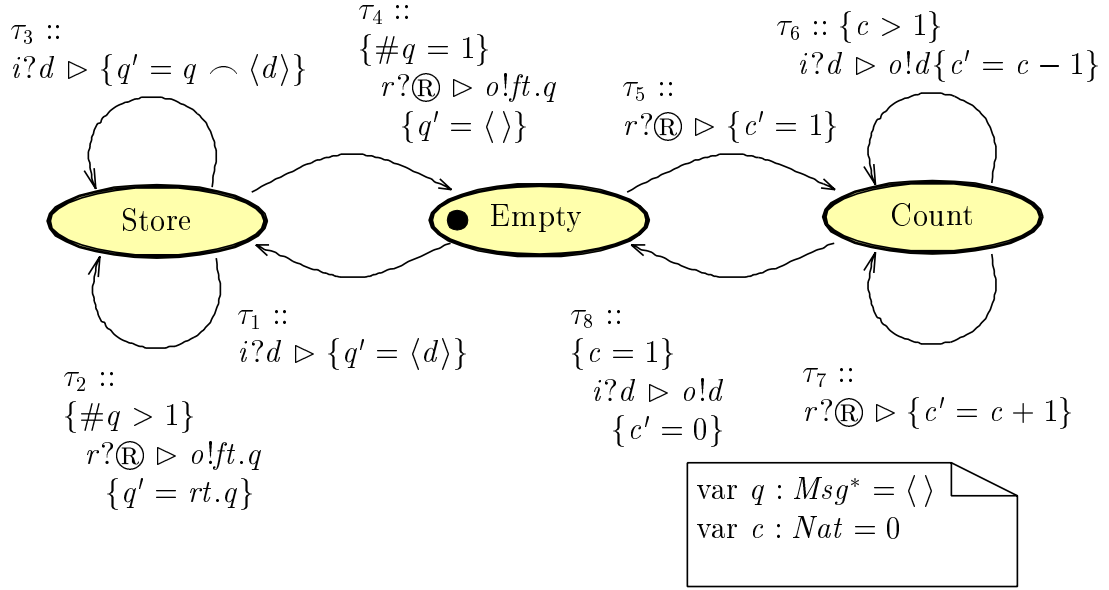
$\tau_3$ ::
$i?d \triangleright \{q' = q \frown \langle d \rangle\}$

$\tau_4$ ::
$\{\#q = 1\}$
$r?Ⓡ \triangleright o!ft.q$
$\{q' = \langle\,\rangle\}$

$\tau_6 :: \{c > 1\}$
$i?d \triangleright o!d\{c' = c - 1\}$

$\tau_5$ ::
$r?Ⓡ \triangleright \{c' = 1\}$

Store

Empty

Count

$\tau_1$ ::
$i?d \triangleright \{q' = \langle d \rangle\}$

$\tau_8$ ::
$\{c = 1\}$
$i?d \triangleright o!d$
$\{c' = 0\}$

$\tau_2$ ::
$\{\#q > 1\}$
$r?Ⓡ \triangleright o!ft.q$
$\{q' = rt.q\}$

$\tau_7$ ::
$r?Ⓡ \triangleright \{c' = c + 1\}$

var $q : Msg^* = \langle\,\rangle$
var $c : Nat = 0$